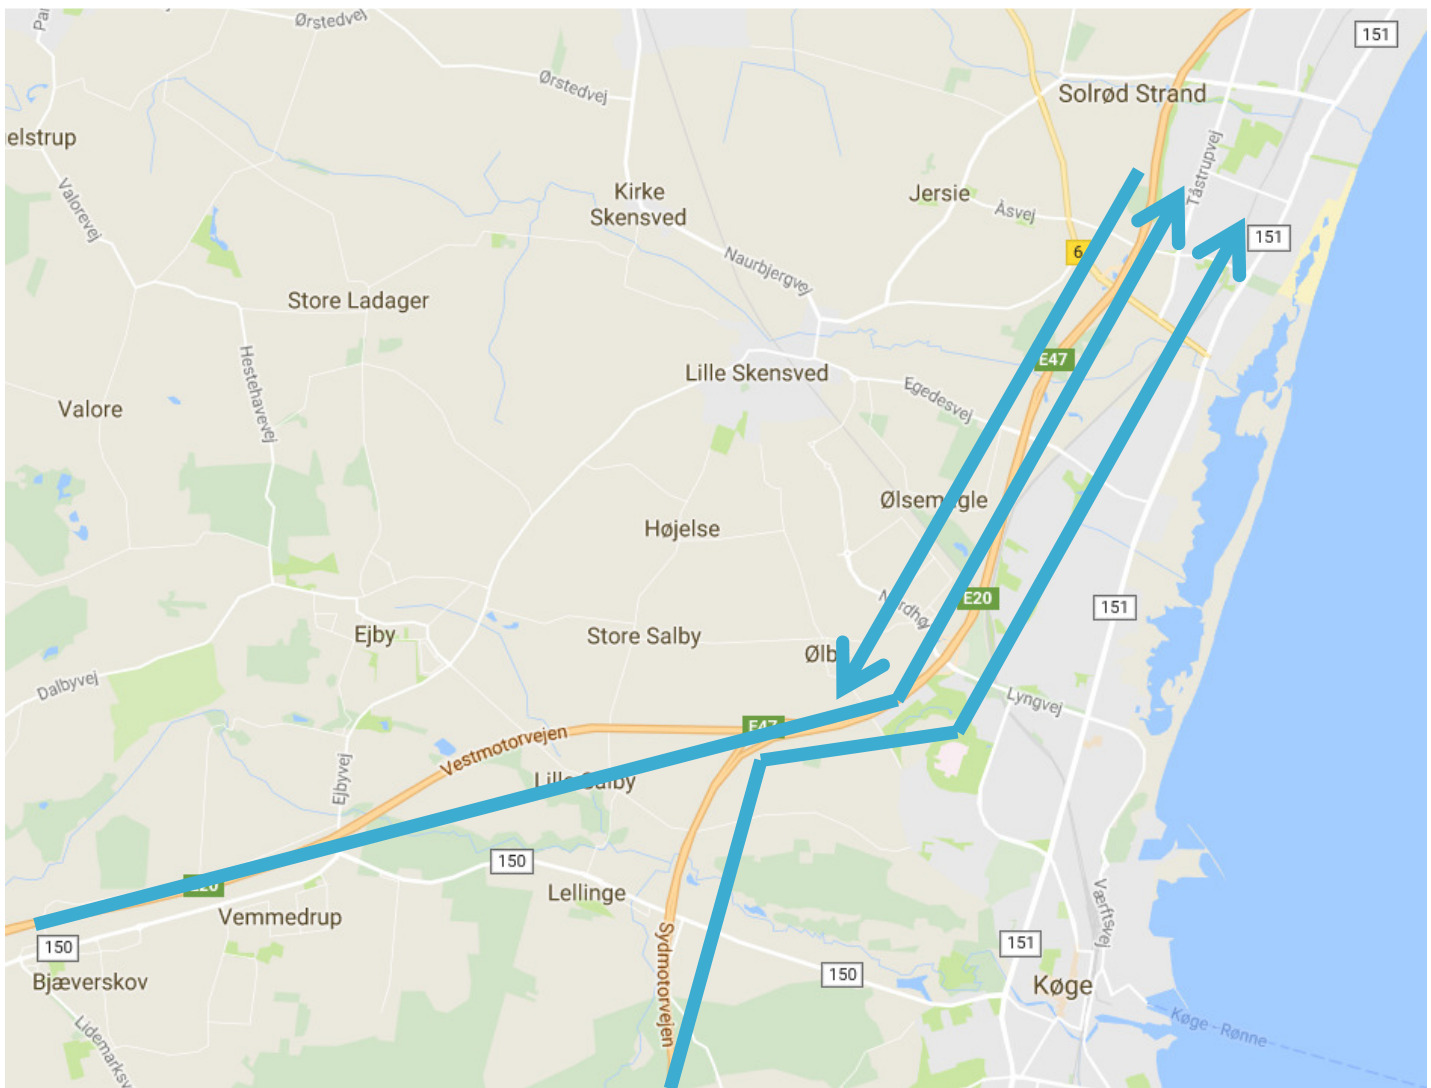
Pa
Ørstedvej
Ørstedvej
151
Solrød Strand
elstrup
Valorevej
Kirke Skensved
Jersie
Åsvej
Tåstrupvej
151
6
Naurbjergvej
Store Ladager
E47
Lille Skensved
Egedesvej
Valore
Hestehavevej
Ølsem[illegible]gle
Højelse
E20
151
Ejby
Store Salby
Ølb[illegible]
Dalbyvej
Lyngvej
Vestmotorvejen
E47
Lill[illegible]alby
Ejbyvej
150
Lellinge
E20
Vemmedrup
Sydmotorvejen
Værftsvej
150
151
150
Bjæverskov
Køge
Lidemarksv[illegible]
Køge - Rønne